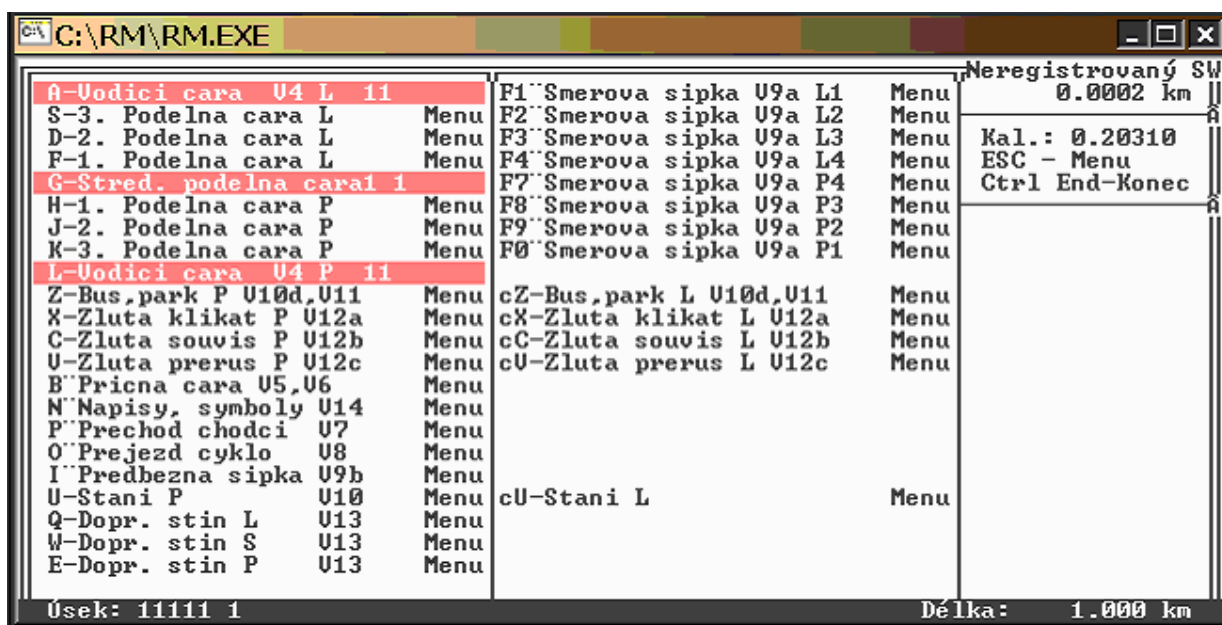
C:\RM\RM.EXE

A-Vodici cara V4 L 11
S-3. Podelna cara L Menu
D-2. Podelna cara L Menu
F-1. Podelna cara L Menu
G-Stred. podelna cara1 1
H-1. Podelna cara P Menu
J-2. Podelna cara P Menu
K-3. Podelna cara P Menu
L-Vodici cara V4 P 11
Z-Bus,park P V10d,V11 Menu
X-Zluta klikat P V12a Menu
C-Zluta souvis P V12b Menu
V-Zluta prerus P V12c Menu
B¨Pricna cara V5,V6 Menu
N¨Napisy, symboly V14 Menu
P¨Prechod chodci V7 Menu
O¨Prejezd cyklo V8 Menu
I¨Predbezna sipka V9b Menu
U-Stani P V10 Menu
Q-Dopr. stin L V13 Menu
W-Dopr. stin S V13 Menu
E-Dopr. stin P V13 Menu

F1¨Smerova sipka V9a L1 Menu
F2¨Smerova sipka V9a L2 Menu
F3¨Smerova sipka V9a L3 Menu
F4¨Smerova sipka V9a L4 Menu
F7¨Smerova sipka V9a P4 Menu
F8¨Smerova sipka V9a P3 Menu
F9¨Smerova sipka V9a P2 Menu
F0¨Smerova sipka V9a P1 Menu
cZ-Bus,park L V10d,V11 Menu
cX-Zluta klikat L V12a Menu
cC-Zluta souvis L V12b Menu
cV-Zluta prerus L V12c Menu
cU-Stani L Menu

Neregistrovaný SW
0.0002 km
Kal.: 0.20310
ESC - Menu
Ctrl End-Konec

Úsek: 11111 1
Délka: 1.000 km